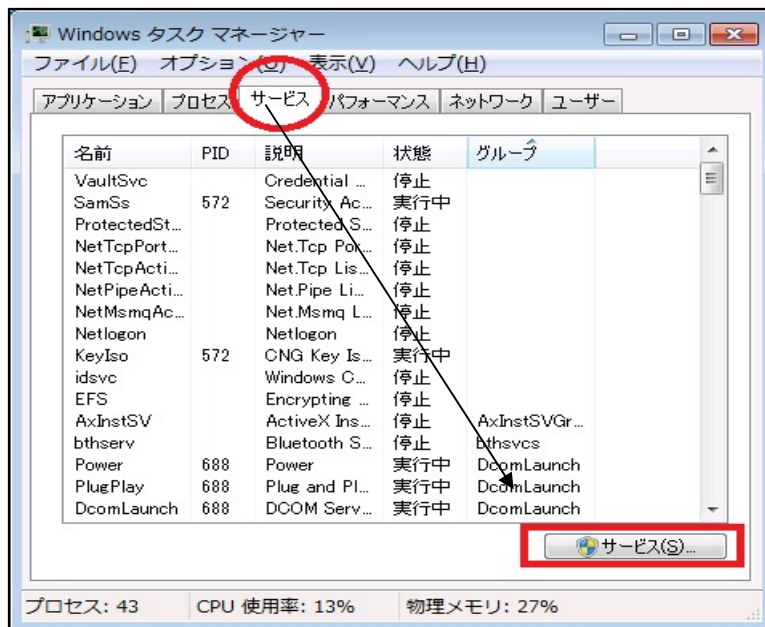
Windows タスク マネージャー

ファイル(F) オプション(O) 表示(V) ヘルプ(H)

アプリケーション | プロセス | サービス | パフォーマンス | ネットワーク | ユーザー

| 名前 | PID | 説明 | 状態 | グループ |
|---|---|---|---|---|
| VaultSvc | | Credential ... | 停止 | |
| SamSs | 572 | Security Ac... | 実行中 | |
| ProtectedSt... | | Protected S... | 停止 | |
| NetTcpPort... | | Net.Tcp Por... | 停止 | |
| NetTcpActi... | | Net.Tcp Lis... | 停止 | |
| NetPipeActi... | | Net.Pipe Li... | 停止 | |
| NetMsmqAc... | | Net.Msmq L... | 停止 | |
| Netlogon | | Netlogon | 停止 | |
| KeyIso | 572 | CNG Key Is... | 実行中 | |
| idsvc | | Windows C... | 停止 | |
| EFS | | Encrypting ... | 停止 | |
| AxInstSV | | ActiveX Ins... | 停止 | AxInstSVGr... |
| bthserv | | Bluetooth S... | 停止 | bthsvcs |
| Power | 688 | Power | 実行中 | DcomLaunch |
| PlugPlay | 688 | Plug and Pl... | 実行中 | DcomLaunch |
| DcomLaunch | 688 | DCOM Serv... | 実行中 | DcomLaunch |

サービス(S)...

プロセス: 43 CPU 使用率: 13% 物理メモリ: 27%